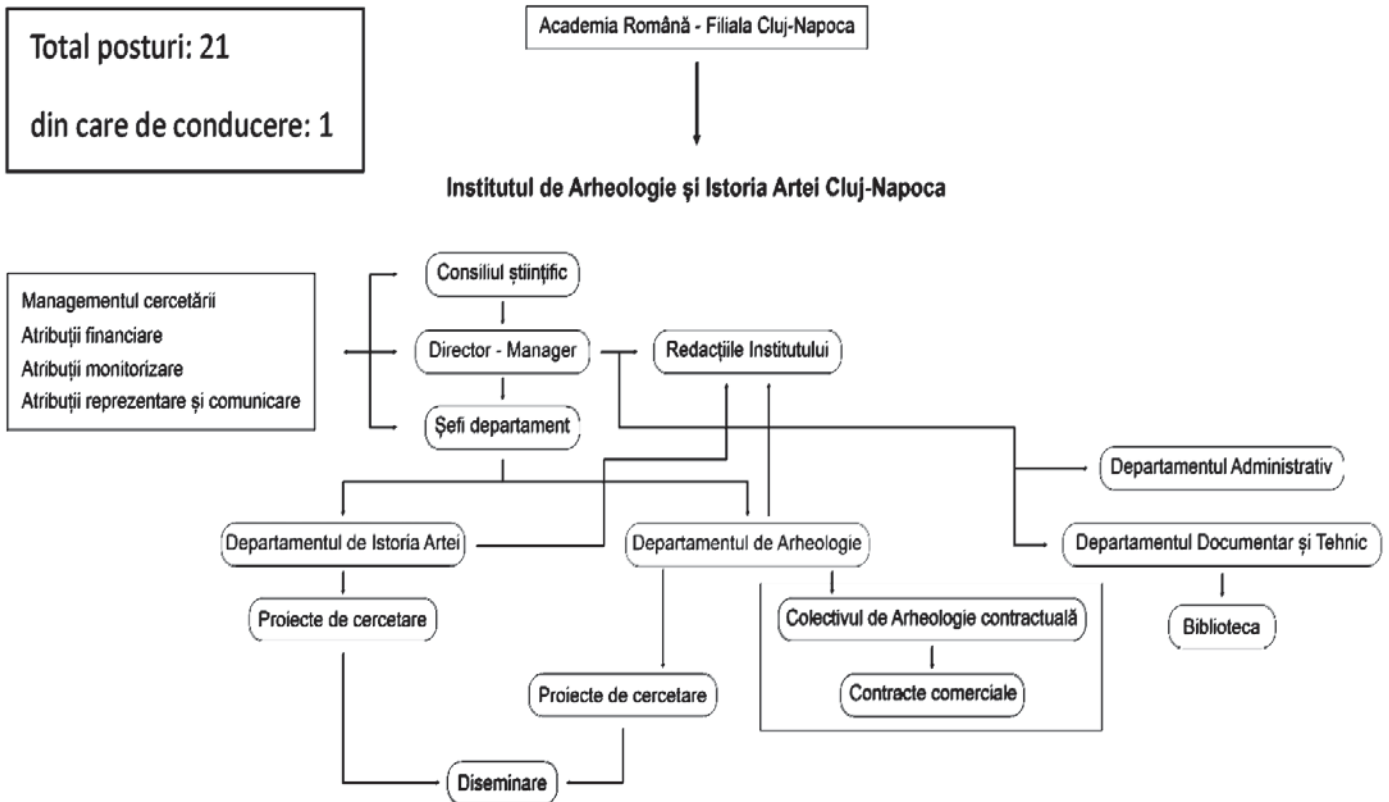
Total posturi: 21

din care de conducere: 1

Academia Română - Filiala Cluj-Napoca

Institutul de Arheologie și Istoria Artei Cluj-Napoca

Managementul cercetării
Atribuții financiare
Atribuții monitorizare
Atribuții reprezentare și comunicare

Consiliul științific

Director - Manager

Redacțiile Institutului

Șefi departament

Departamentul Administrativ

Departamentul de Istoria Artei

Departamentul de Arheologie

Departamentul Documentar și Tehnic

Proiecte de cercetare

Colectivul de Arheologie contractuală

Biblioteca

Contracte comerciale

Proiecte de cercetare

Diseminare